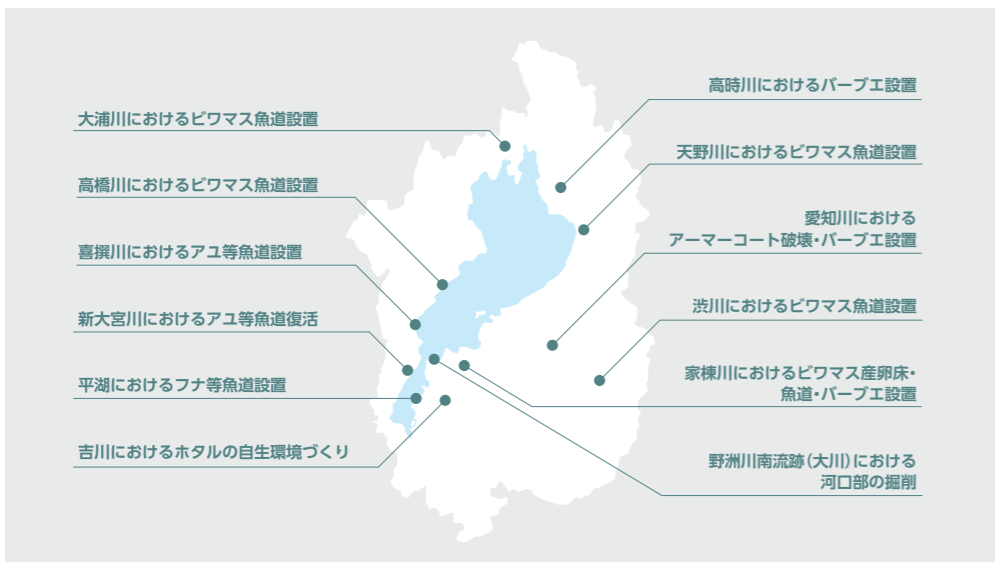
大浦川におけるビワマス魚道設置

高橋川におけるビワマス魚道設置

喜撰川におけるアユ等魚道設置

新大宮川におけるアユ等魚道復活

平湖におけるフナ等魚道設置

吉川におけるホタルの自生環境づくり

高時川におけるバーブエ設置

天野川におけるビワマス魚道設置

愛知川における
アーマーコート破壊・バーブエ設置

渋川におけるビワマス魚道設置

家棟川におけるビワマス産卵床・
魚道・バーブエ設置

野洲川南流跡（大川）における
河口部の掘削